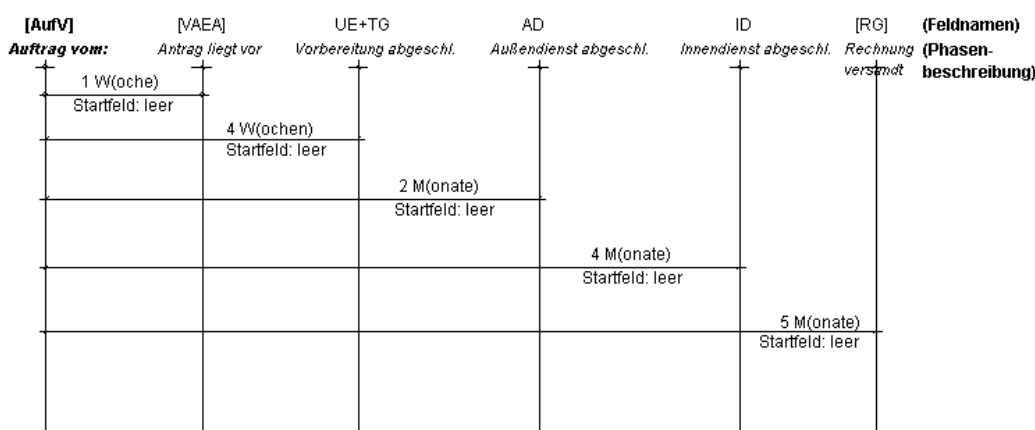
[AufV] [VAEA] UE+TG AD ID [RG] (Feldnamen)

Auftrag vom: Antrag liegt vor Vorbereitung abgeschl. Außendienst abgeschl. Innendienst abgeschl. Rechnung versandt (Phasenbeschreibung)

1 W(oche)
Startfeld: leer

4 W(ochen)
Startfeld: leer

2 M(onate)
Startfeld: leer

4 M(onate)
Startfeld: leer

5 M(onate)
Startfeld: leer